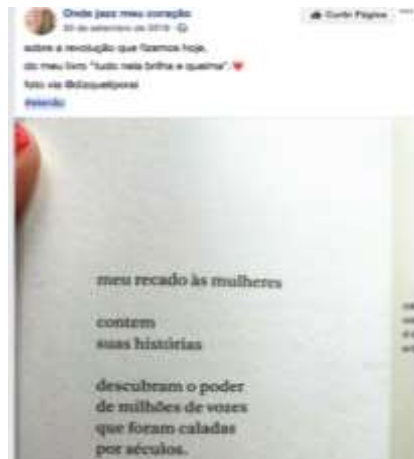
Onde jaz meu coração
30 de setembro de 2018 · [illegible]

Curtir Página

sobre a revolução que fizemos hoje.
do meu livro "tudo nela brilha e queima". ♥
foto via @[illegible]
#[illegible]

meu recado às mulheres

contem
suas histórias

descubram o poder
de milhões de vozes
que foram caladas
por séculos.